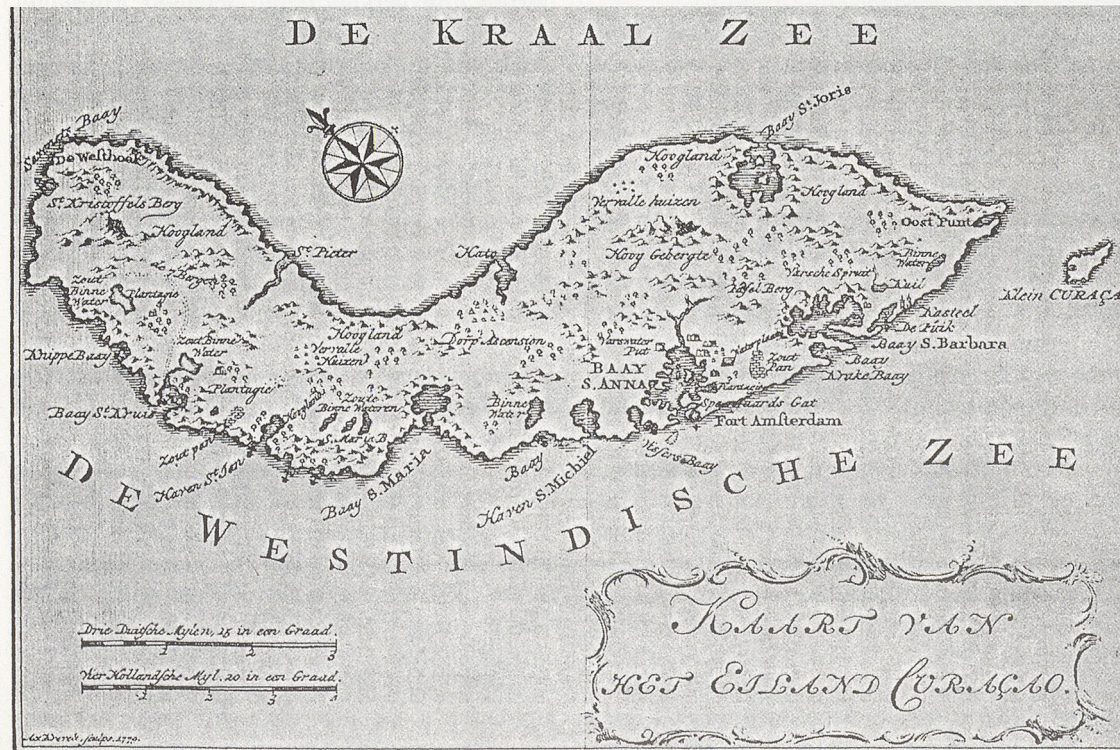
DE KRAAL ZEE

Sennets Baay
De Westhoek
St. Kristoffels Berg
Hoogland
St. Pieter
Zout Binne Water
Plantagie
Knippe Baay
Zout Binne Water
Plantagie
Baay St. Kruis
Zout pan
Haven St. Jan
Hoogland
Vervalle Huizen
Zoute Binne Wateren
S. Maria B.
Baay S. Maria
Hato
Dorp Ascension
Hoogland
Vervalle huizen
Hoog Gebergte
Baay St. Joris
Hoogland
Hoogland
Oost Punt
Binne Water
Versche Spruit
Tafel Berg
Kuil
Kasteel De Pták
Baay S. Barbara
Baay
Kruke Baay
Zout Pan
Versewater Put
BAAY S. ANNA
Binne Water
Spaanswaards Gat
Fort Amsterdam
Baay
Haven S. Michiel
Kesters Baay
Klein CURAÇAO

DE WESTINDISCHE ZEE

Drie Duitsche Mylen, 15 in een Graad
1 2 3
Vier Hollandsche Myl. 20 in een Graad
1 2 3 4

KAART VAN HET EILAND CURAÇAO.

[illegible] sculps. 1779.